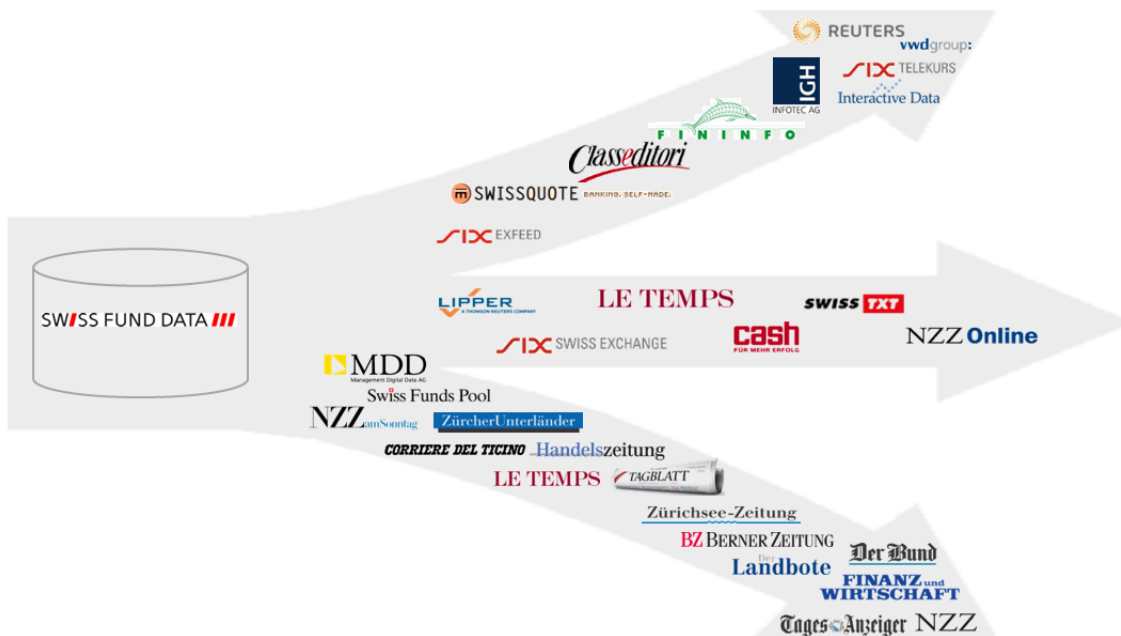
REUTERS
vwdgroup:
IGH
INFOTEC AG
SIX TELEKURS
Interactive Data
FININFO
Classeditori
SWISSQUOTE BANKING. SELF-MADE.
SIX EXFEED

SWISS FUND DATA

LIPPER A THOMSON REUTERS COMPANY
LE TEMPS
SWISS TXT
SIX SWISS EXCHANGE
cash FÜR MEHR ERFOLG
NZZ Online

MDD Management Digital Data AG
Swiss Funds Pool
NZZ am Sonntag
ZürcherUnterländer
CORRIERE DEL TICINO
Handelszeitung
LE TEMPS
TAGBLATT
Zürichsee-Zeitung
BZ BERNER ZEITUNG
Der Landbote
Der Bund
FINANZ und WIRTSCHAFT
Tages-Anzeiger
NZZ